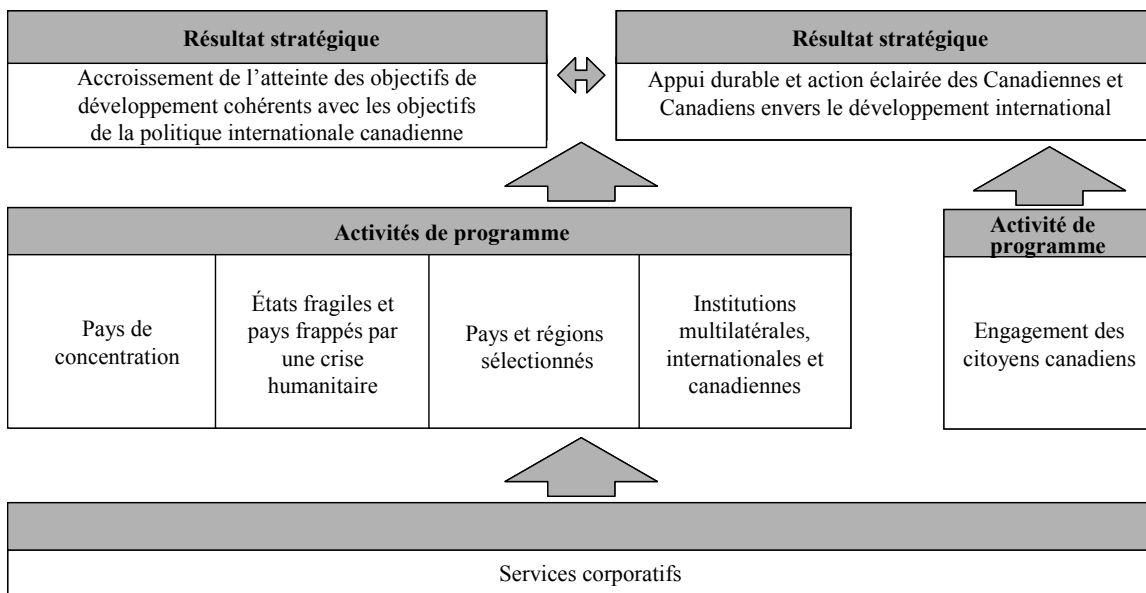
Résultat stratégique

Accroissement de l'atteinte des objectifs de développement cohérents avec les objectifs de la politique internationale canadienne

Résultat stratégique

Appui durable et action éclairée des Canadiennes et Canadiens envers le développement international

Activités de programme

Pays de concentration

États fragiles et pays frappés par une crise humanitaire

Pays et régions sélectionnés

Institutions multilatérales, internationales et canadiennes

Activité de programme

Engagement des citoyens canadiens

Services corporatifs